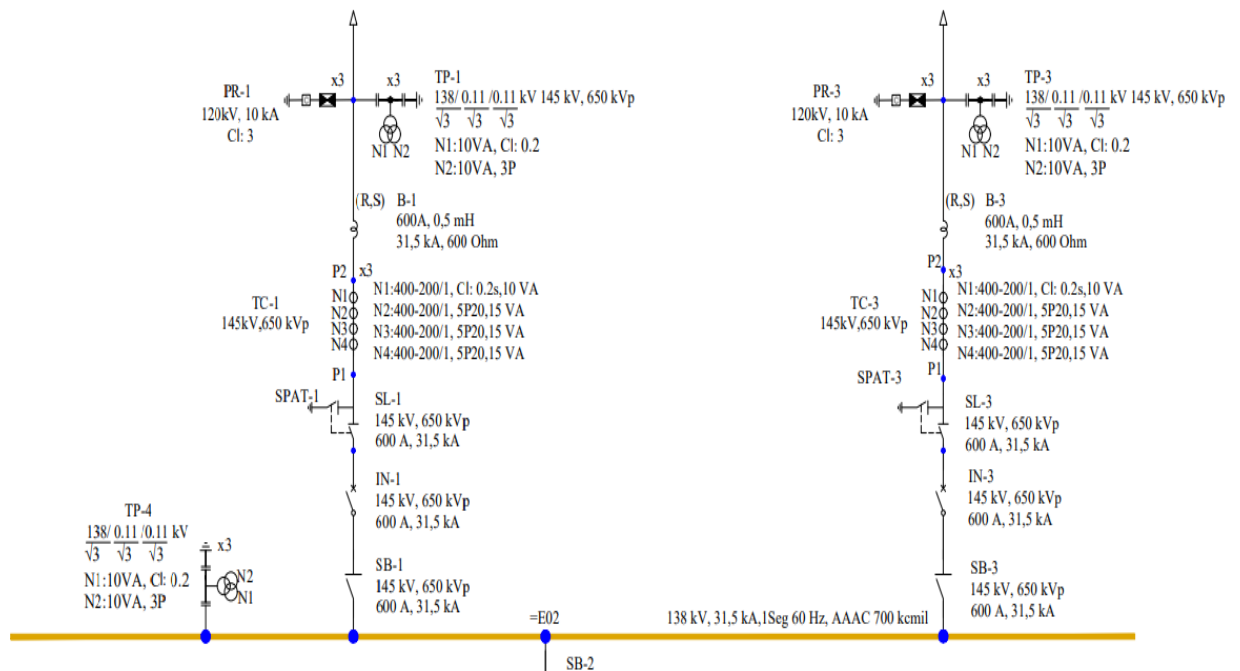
PR-1
120kV, 10 kA
Cl: 3

x3

x3

TP-1
$\frac{138}{\sqrt{3}}/\frac{0.11}{\sqrt{3}}/\frac{0.11}{\sqrt{3}}$ kV 145 kV, 650 kVp

N1 N2

N1:10VA, Cl: 0.2
N2:10VA, 3P

(R,S) B-1
600A, 0,5 mH
31,5 kA, 600 Ohm

P2 x3

TC-1
145kV,650 kVp

N1
N2
N3
N4

N1:400-200/1, Cl: 0.2s,10 VA
N2:400-200/1, 5P20,15 VA
N3:400-200/1, 5P20,15 VA
N4:400-200/1, 5P20,15 VA

P1

SPAT-1

SL-1
145 kV, 650 kVp
600 A, 31,5 kA

IN-1
145 kV, 650 kVp
600 A, 31,5 kA

SB-1
145 kV, 650 kVp
600 A, 31,5 kA

TP-4
$\frac{138}{\sqrt{3}}/\frac{0.11}{\sqrt{3}}/\frac{0.11}{\sqrt{3}}$ kV

x3

N1:10VA, Cl: 0.2
N2:10VA, 3P

N2
N1

=E02

SB-2

138 kV, 31,5 kA,1Seg 60 Hz, AAAC 700 kcmil

PR-3
120kV, 10 kA
Cl: 3

x3

x3

TP-3
$\frac{138}{\sqrt{3}}/\frac{0.11}{\sqrt{3}}/\frac{0.11}{\sqrt{3}}$ kV 145 kV, 650 kVp

N1 N2

N1:10VA, Cl: 0.2
N2:10VA, 3P

(R,S) B-3
600A, 0,5 mH
31,5 kA, 600 Ohm

P2 x3

TC-3
145kV,650 kVp

N1
N2
N3
N4

N1:400-200/1, Cl: 0.2s,10 VA
N2:400-200/1, 5P20,15 VA
N3:400-200/1, 5P20,15 VA
N4:400-200/1, 5P20,15 VA

P1

SPAT-3

SL-3
145 kV, 650 kVp
600 A, 31,5 kA

IN-3
145 kV, 650 kVp
600 A, 31,5 kA

SB-3
145 kV, 650 kVp
600 A, 31,5 kA